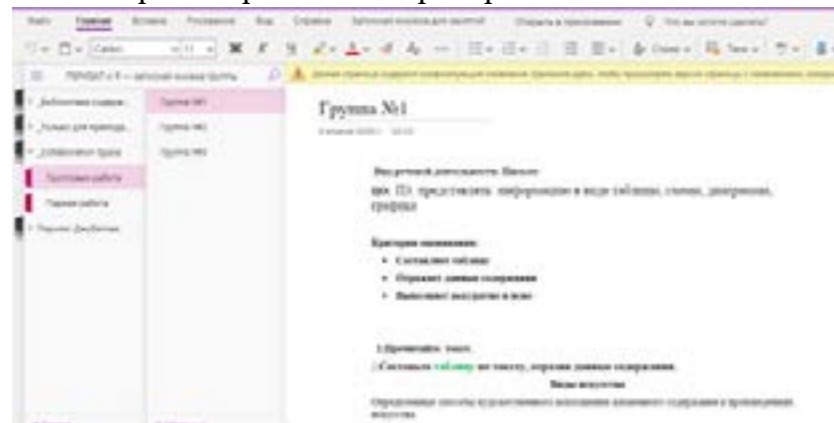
Файл Главная Вставка Рисование Вид Справка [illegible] Открыть в приложении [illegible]

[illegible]

Группа №1

Группа №1
Группа №2
Группа №3

Группа №1

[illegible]

Вид речевой деятельности: Письмо
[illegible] представлять информацию в виде таблицы, схемы, диаграммы, графика

Критерии оценивания:
• Составляет таблицу
• Отражает данные содержания
• Выполняет задание в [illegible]

1.Прочитайте текст.
2.Составьте таблицу по тексту, отразив данные содержания.
Виды искусства
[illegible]